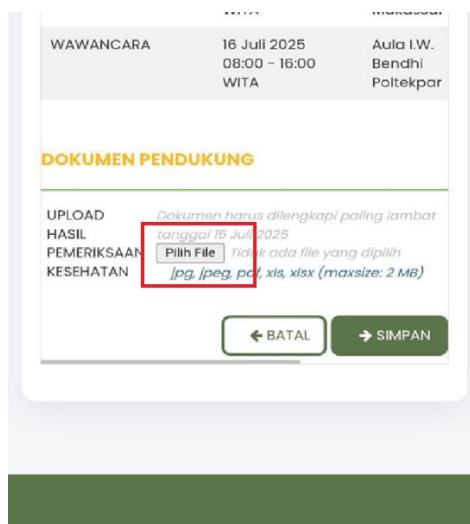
WITA | Makassar

| WAWANCARA | 16 Juli 2025 08:00 - 16:00 WITA | Aula I.W. Bendhi Poltekpar |
|---|---|---|

DOKUMEN PENDUKUNG

UPLOAD HASIL PEMERIKSAAN KESEHATAN

Dokumen harus dilengkapi paling lambat tanggal 15 Juli 2025

Pilih File Tidak ada file yang dipilih

jpg, jpeg, pdf, xls, xlsx (maxsize: 2 MB)

BATAL

SIMPAN